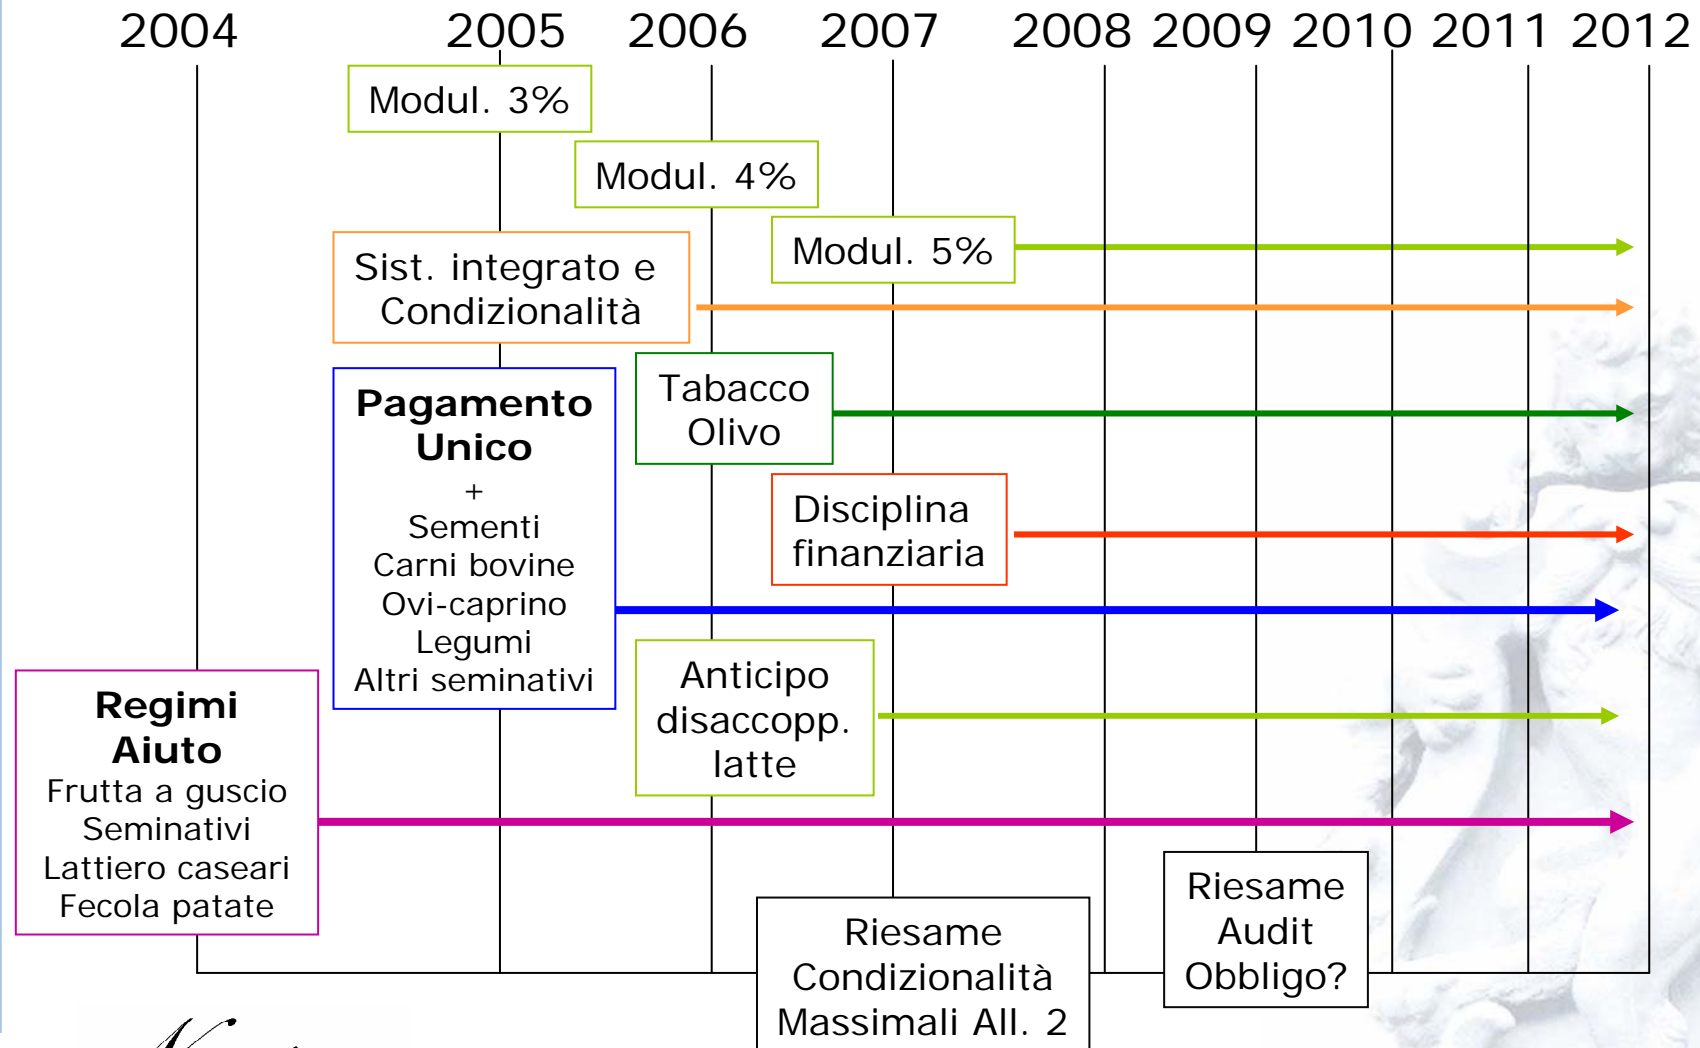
2004 2005 2006 2007 2008 2009 2010 2011 2012

Modul. 3%

Modul. 4%

Modul. 5%

Sist. integrato e Condizionalità

Pagamento Unico
+
Sementi
Carni bovine
Ovi-caprino
Legumi
Altri seminativi

Tabacco Olivo

Disciplina finanziaria

Anticipo disaccopp. latte

Regimi Aiuto
Frutta a guscio
Seminativi
Lattiero caseari
Fecola patate

Riesame Condizionalità Massimali All. 2

Riesame Audit Obbligo?